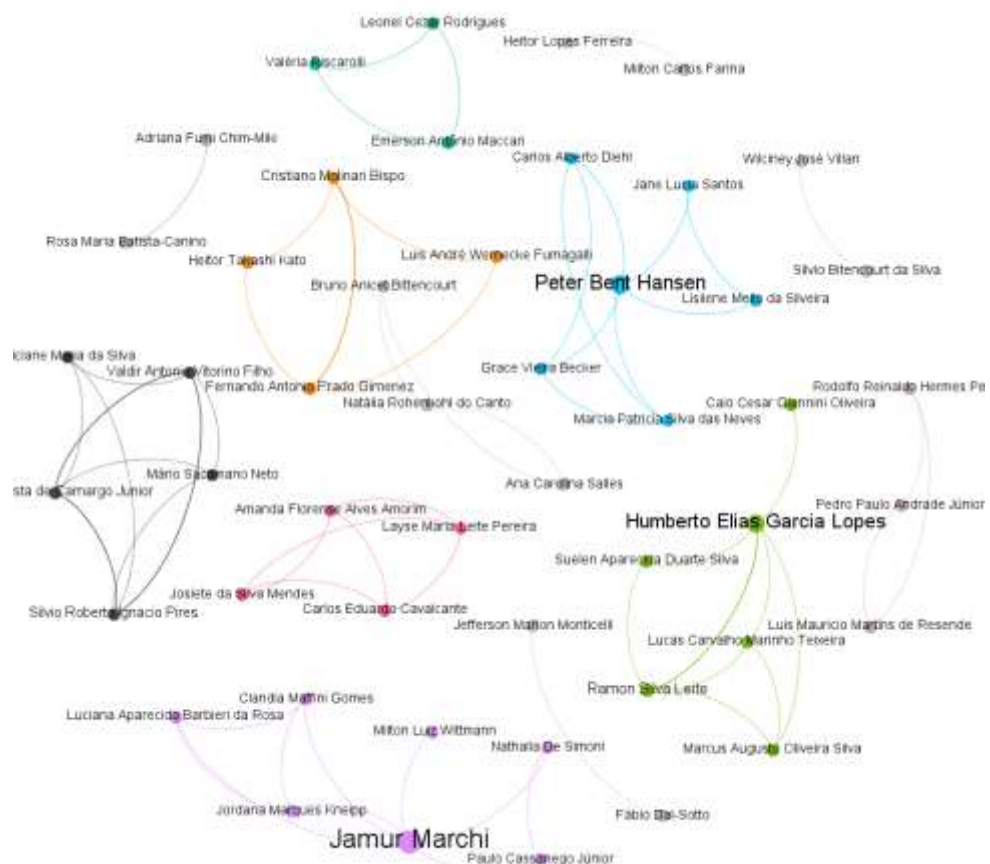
Leonel Cezar Rodrigues
Heitor Lopes Ferreira
Valéria Riscarolli
Milton Carlos Farina
Emerson Antônio Maccari
Adriana Fumi Chim-Miki
Carlos Alberto Diehl
Wilciney José Vilan
Cristiano Molinari Bispo
Jane Lucia Santos
Rosa Maria Batista-Canino
Luis André Wernecke Fumagalli
Heitor Takashi Kato
Silvio Bitencourt da Silva
Bruno Anicet Bittencourt
Peter Bent Hansen
Lisilene Mello da Silveira
Valdir Antonio Vitorino Filho
Fernando Antonio Prado Gimenez
Grace Vieira Becker
Rodolfo Reinaldo Hermes Pe
Caio Cesar Giannini Oliveira
Natália Rohenkohl do Canto
Marcia Patricia Silva das Neves
Mário Sacomano Neto
Ana Carolina Salles
Pedro Paulo Andrade Júnior
Amanda Florence Alves Amorim
Humberto Elias Garcia Lopes
Layse Maria Leite Pereira
Suelen Aparecida Duarte Silva
Josiete da Silva Mendes
Carlos Eduardo Cavalcante
Silvio Roberto Ignacio Pires
Jefferson Marlon Monticelli
Luis Mauricio Martins de Resende
Lucas Carvalho Marinho Teixeira
Ramon Silva Leite
Clandia Maffini Gomes
Luciana Aparecida Barbieri da Rosa
Milton Luiz Wittmann
Nathalia De Simoni
Marcus Augusto Oliveira Silva
Jordana Marques Kneipp
Fábio Dal-Sotto
Jamur Marchi
Paulo Cassanego Júnior